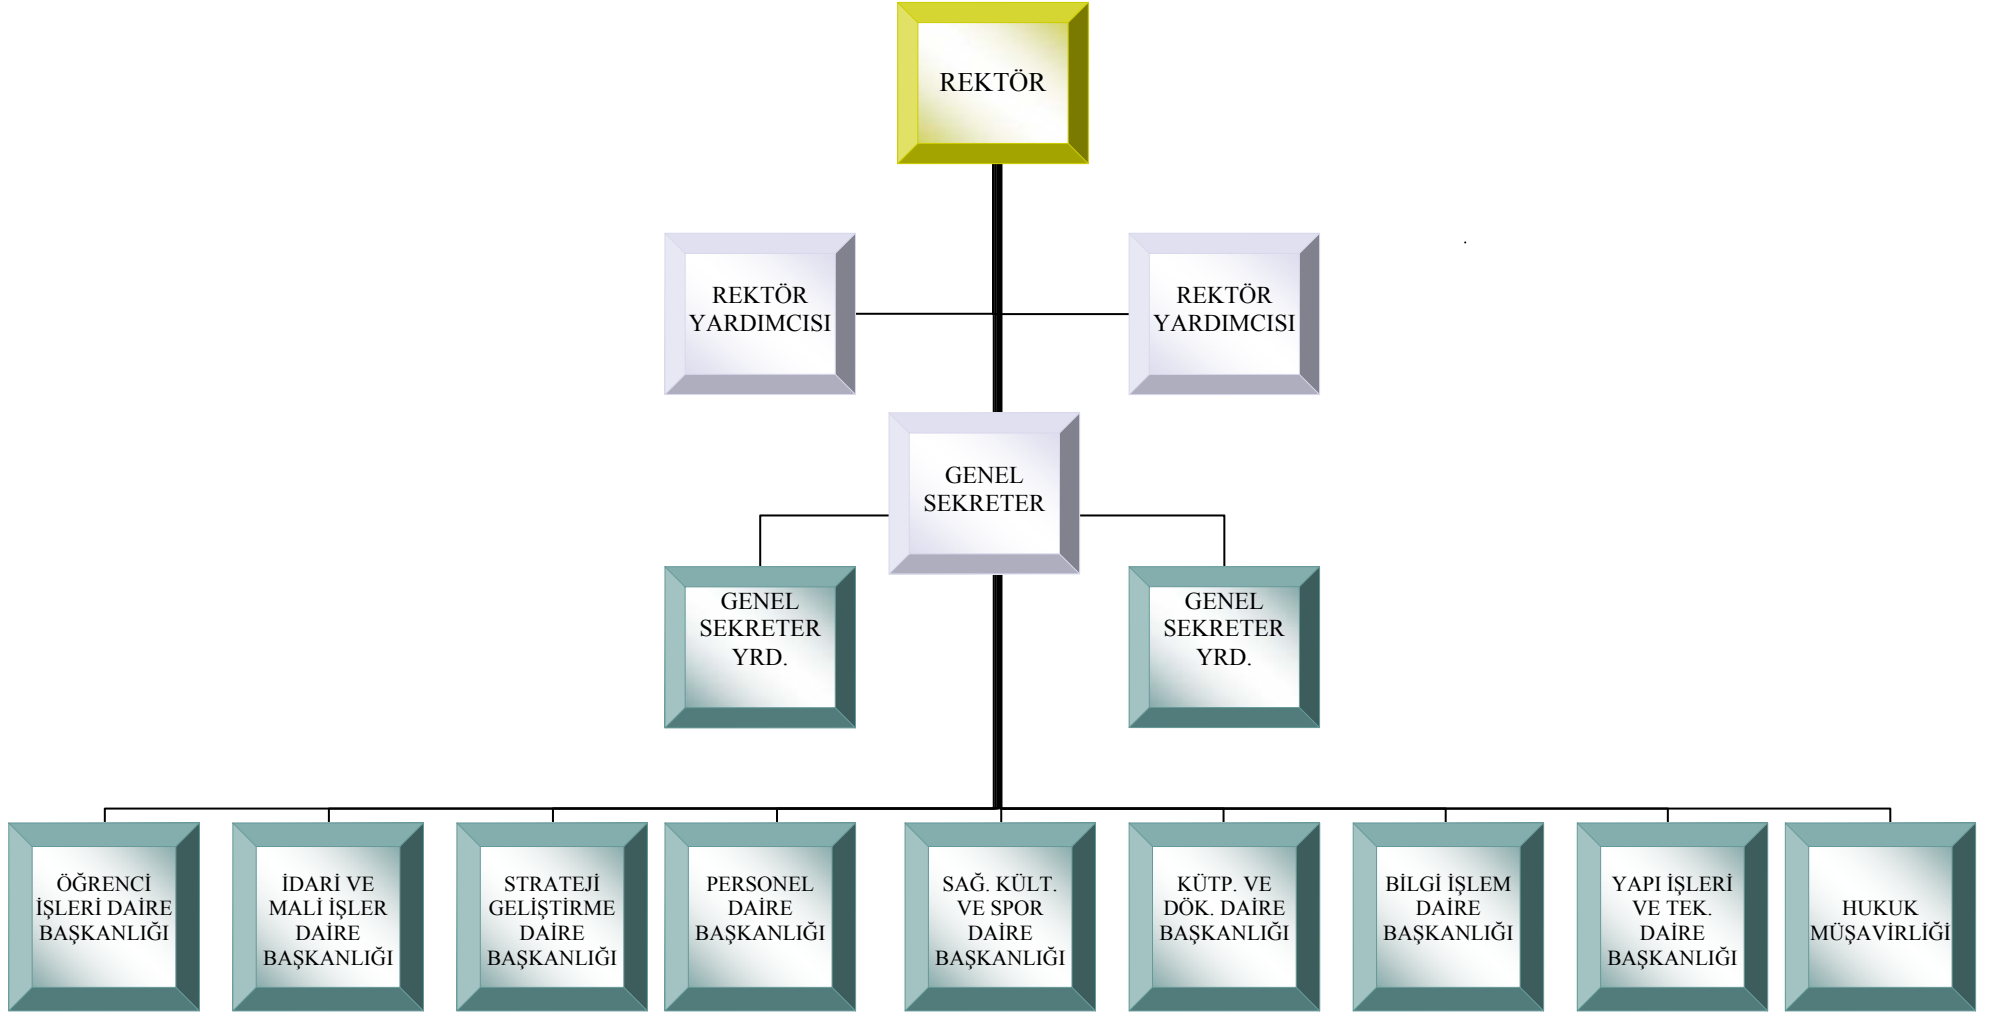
REKTÖR

REKTÖR YARDIMCISI

REKTÖR YARDIMCISI

GENEL SEKRETER

GENEL SEKRETER YRD.

GENEL SEKRETER YRD.

ÖĞRENCİ İŞLERİ DAİRE BAŞKANLIĞI

İDARİ VE MALİ İŞLER DAİRE BAŞKANLIĞI

STRATEJİ GELİŞTİRME DAİRE BAŞKANLIĞI

PERSONEL DAİRE BAŞKANLIĞI

SAĞ. KÜLT. VE SPOR DAİRE BAŞKANLIĞI

KÜTP. VE DÖK. DAİRE BAŞKANLIĞI

BİLGİ İŞLEM DAİRE BAŞKANLIĞI

YAPI İŞLERİ VE TEK. DAİRE BAŞKANLIĞI

HUKUK MÜŞAVİRLİĞİ